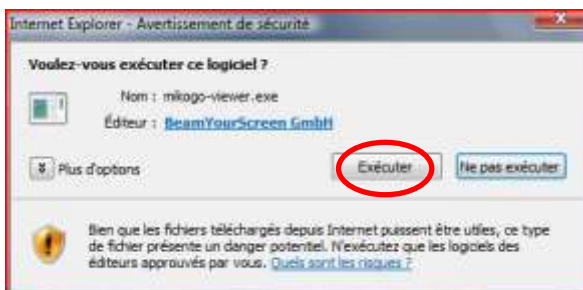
Internet Explorer - Avertissement de sécurité

Voulez-vous exécuter ce logiciel ?

Nom : mikogo-viewer.exe

Éditeur : BeamYourScreen GmbH

Plus d'options

Exécuter

Ne pas exécuter

Bien que les fichiers téléchargés depuis Internet puissent être utiles, ce type de fichier présente un danger potentiel. N'exécutez que les logiciels des éditeurs approuvés par vous. Quels sont les risques ?